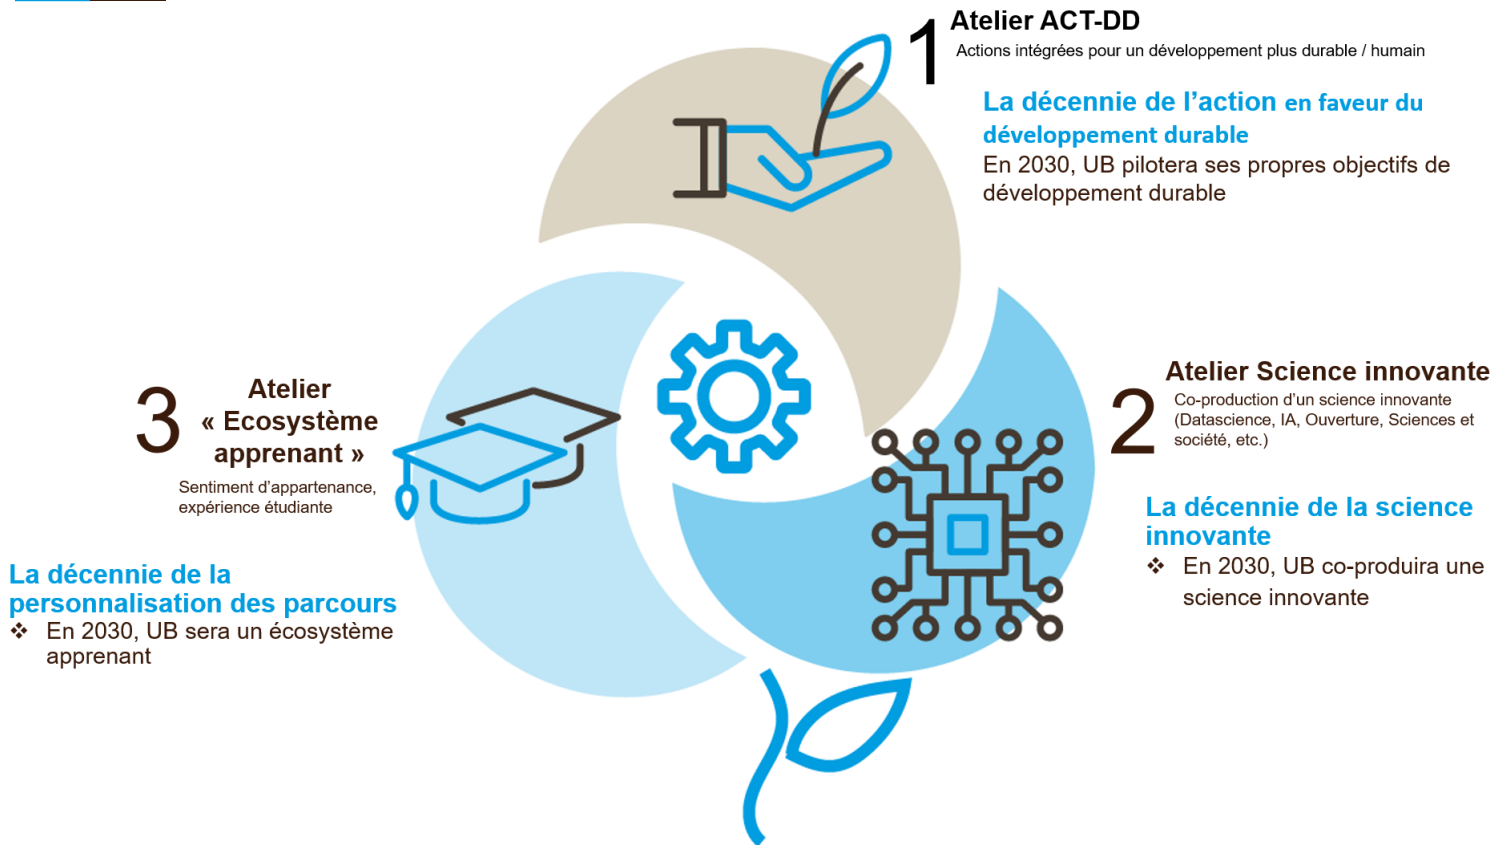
1 Atelier ACT-DD
Actions intégrées pour un développement plus durable / humain

La décennie de l'action en faveur du développement durable
En 2030, UB pilotera ses propres objectifs de développement durable

2 Atelier Science innovante
Co-production d'un science innovante (Datascience, IA, Ouverture, Sciences et société, etc.)

La décennie de la science innovante
❖ En 2030, UB co-produira une science innovante

3 Atelier « Ecosystème apprenant »
Sentiment d'appartenance, expérience étudiante

La décennie de la personnalisation des parcours
❖ En 2030, UB sera un écosystème apprenant